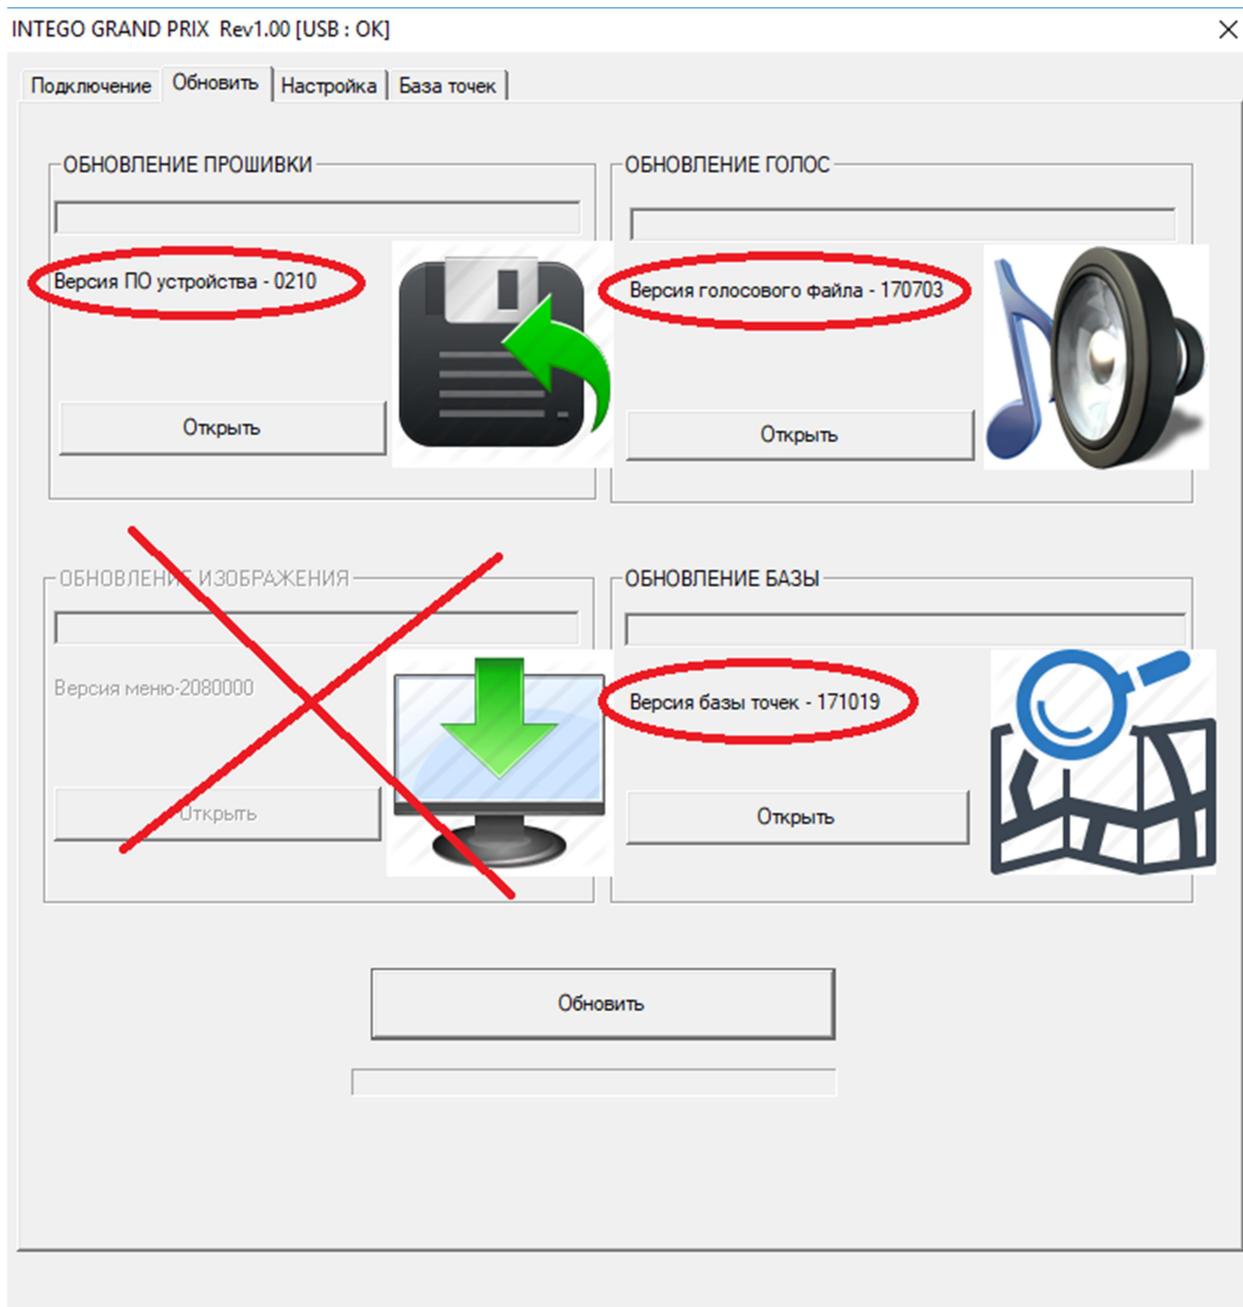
INTEGO GRAND PRIX Rev1.00 [USB : OK]

Подключение | Обновить | Настройка | База точек

ОБНОВЛЕНИЕ ПРОШИВКИ

Версия ПО устройства - 0210

Открыть

ОБНОВЛЕНИЕ ГОЛОС

Версия голосового файла - 170703

Открыть

ОБНОВЛЕНИЕ ИЗОБРАЖЕНИЯ

Версия меню-2080000

Открыть

ОБНОВЛЕНИЕ БАЗЫ

Версия базы точек - 171019

Открыть

Обновить